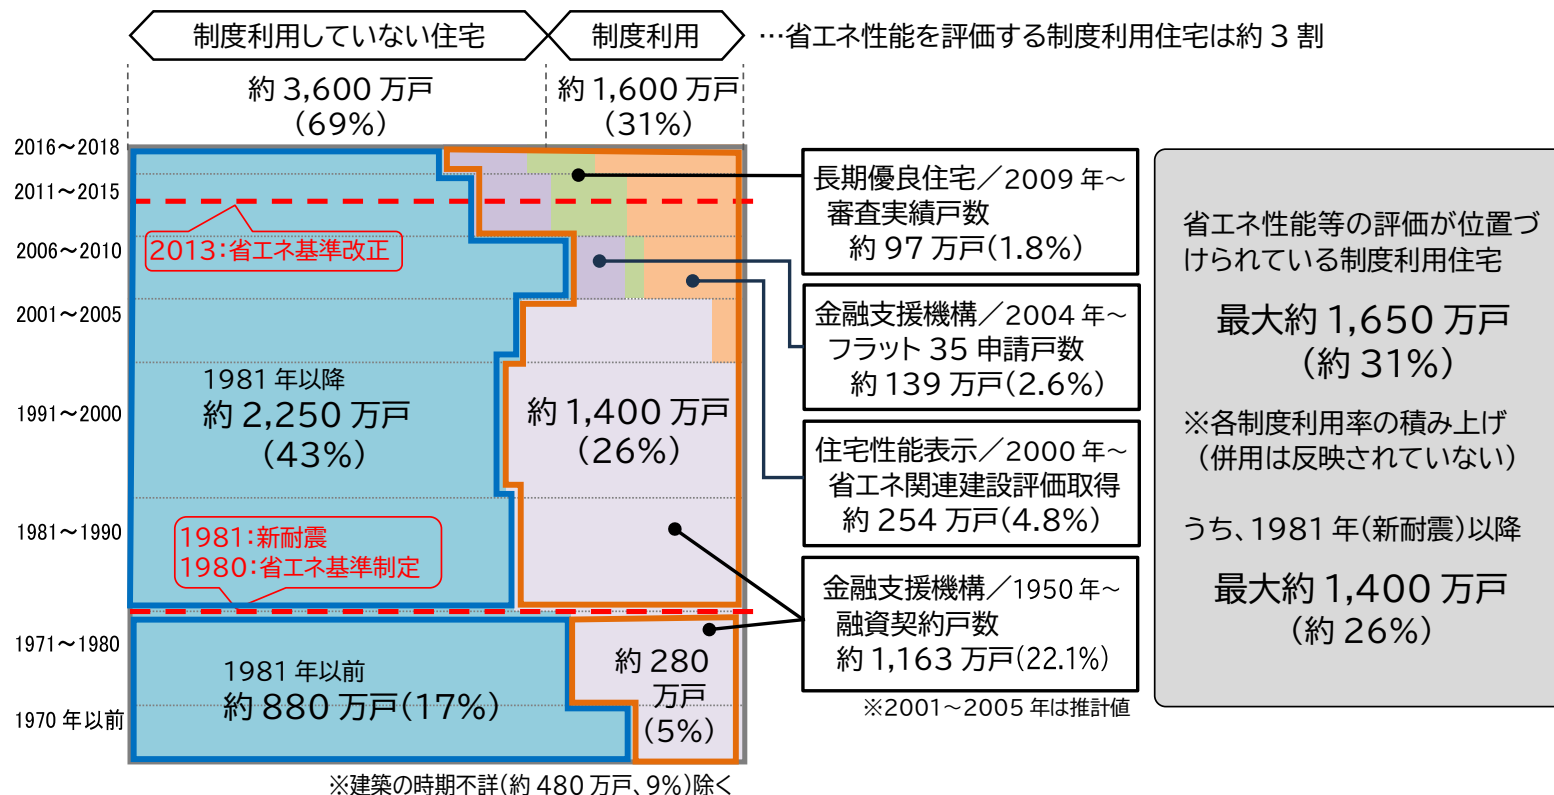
制度利用していない住宅

制度利用

…省エネ性能を評価する制度利用住宅は約３割

約 3,600 万戸
（69%）

約 1,600 万戸
（31%）

2016～2018

2011～2015

2006～2010

2001～2005

1991～2000

1981～1990

1971～1980

1970 年以前

2013：省エネ基準改正

1981 年以降
約 2,250 万戸
（43%）

約 1,400 万戸
（26%）

1981：新耐震
1980：省エネ基準制定

1981 年以前
約 880 万戸（17%）

約 280 万戸
（5%）

※建築の時期不詳（約 480 万戸、9%）除く

長期優良住宅／2009 年～
審査実績戸数
約 97 万戸（1.8%）

金融支援機構／2004 年～
フラット 35 申請戸数
約 139 万戸（2.6%）

住宅性能表示／2000 年～
省エネ関連建設評価取得
約 254 万戸（4.8%）

金融支援機構／1950 年～
融資契約戸数
約 1,163 万戸（22.1%）

※2001～2005 年は推計値

省エネ性能等の評価が位置づけられている制度利用住宅

最大約 1,650 万戸
（約 31%）

※各制度利用率の積み上げ
（併用は反映されていない）

うち、1981 年（新耐震）以降

最大約 1,400 万戸
（約 26%）